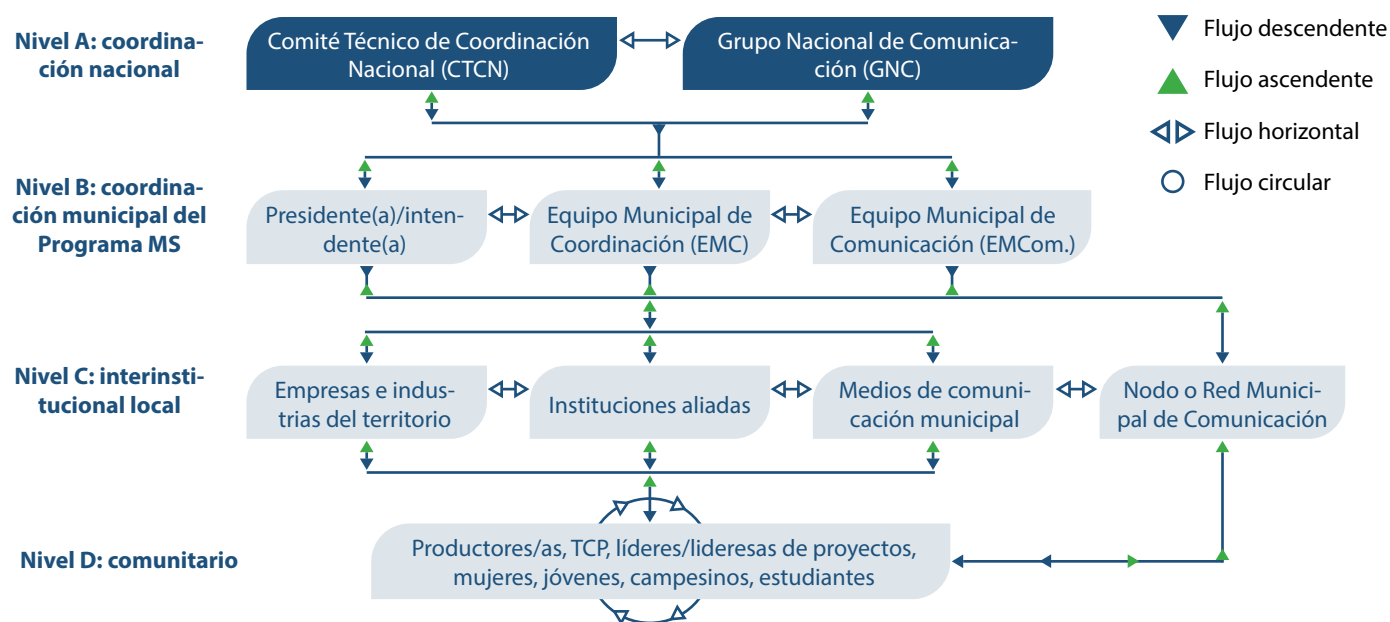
Nivel A: coordinación nacional

Comité Técnico de Coordinación Nacional (CTCN)

Grupo Nacional de Comunicación (GNC)

Flujo descendente

Flujo ascendente

Flujo horizontal

Flujo circular

Nivel B: coordinación municipal del Programa MS

Presidente(a)/intendente(a)

Equipo Municipal de Coordinación (EMC)

Equipo Municipal de Comunicación (EMCom.)

Nivel C: interinstitucional local

Empresas e industrias del territorio

Instituciones aliadas

Medios de comunicación municipal

Nodo o Red Municipal de Comunicación

Nivel D: comunitario

Productores/as, TCP, líderes/lideresas de proyectos, mujeres, jóvenes, campesinos, estudiantes